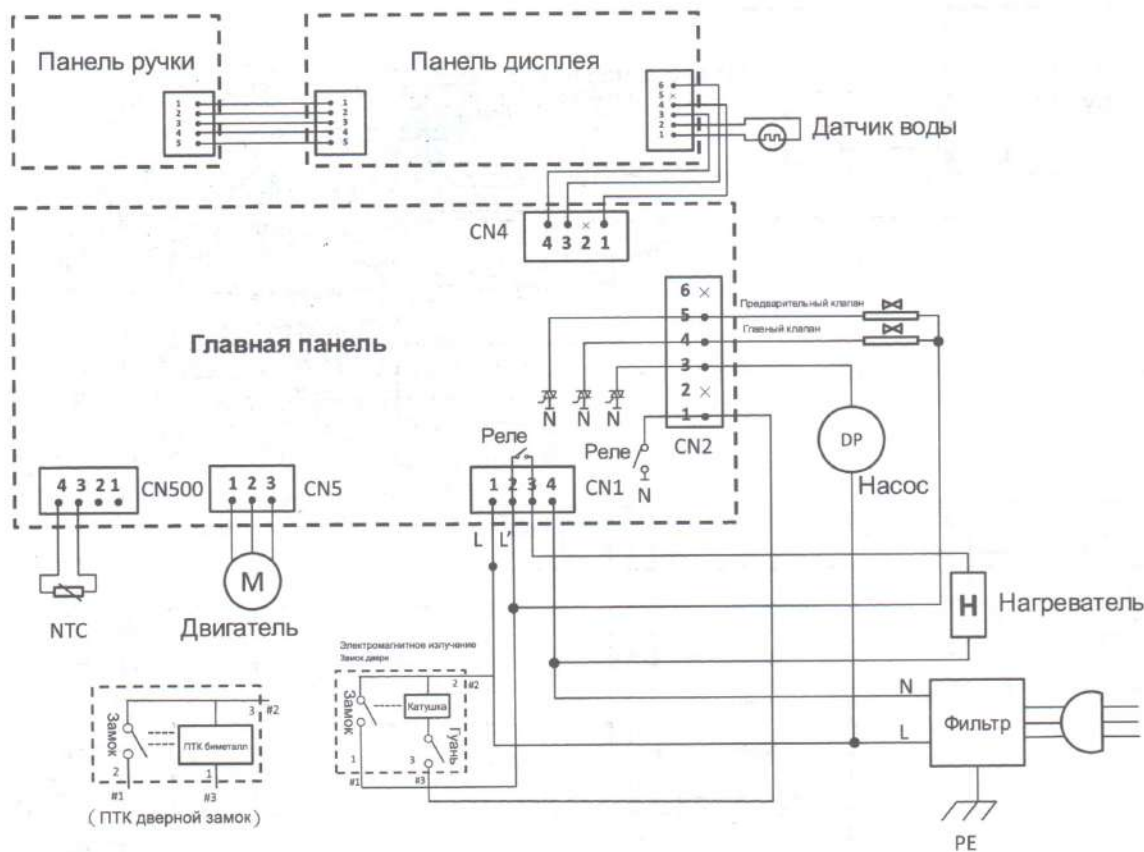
Панель ручки

1
2
3
4
5

Панель дисплея

1
2
3
4
5

6
5
4
3
2
1

Датчик воды

CN4
4 3 2 1

6
5
4
3
2
1

Предварительный клапан

Главный клапан

Главная панель

N N N

Реле

Реле

N

CN2

DP

Насос

4 3 2 1 CN500

1 2 3 CN5

1 2 3 4 CN1

L L'

M

NTC

Двигатель

H Нагреватель

Электромагнитное излучение
Замок двери

Замок

Катушка

Гуань

2 #2

1

3

#1

#3

Замок

ПТК биметалл

3 #2

2

1

#1

#3

(ПТК дверной замок)

N

L

Фильтр

PE